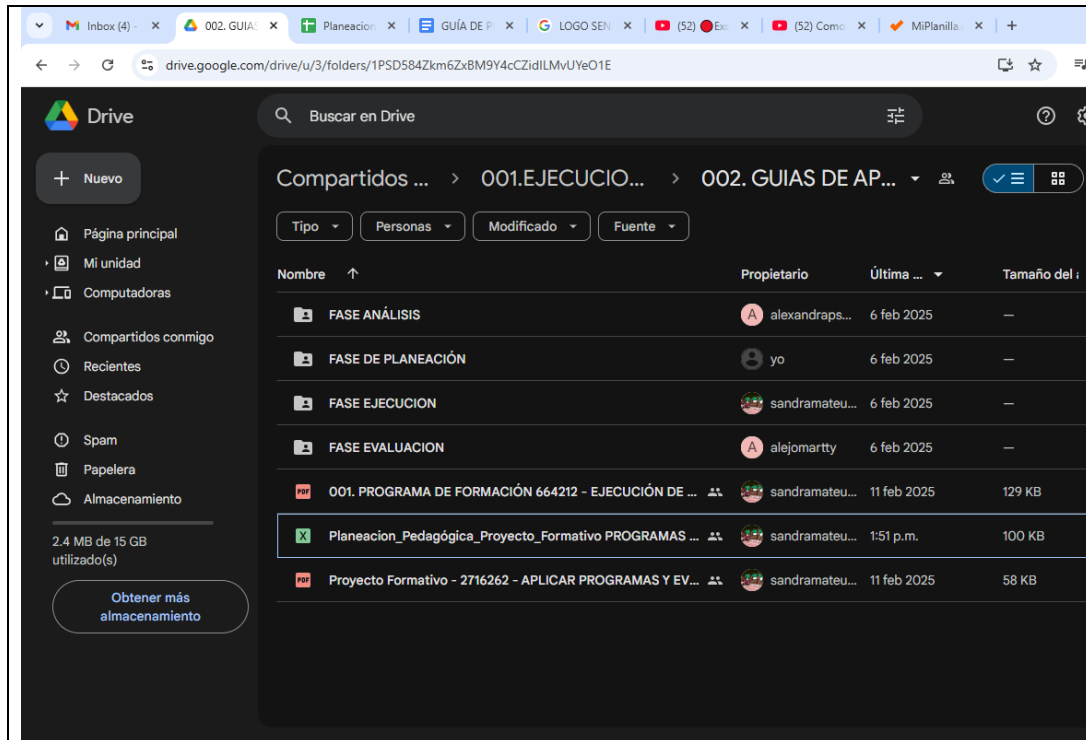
Inbox (4) - | 002. GUIAS | Planeacion | GUÍA DE P | LOGO SEN | (52) Exc | (52) Como | MiPlanilla

drive.google.com/drive/u/3/folders/1PSD584Zkm6ZxBM9Y4cCZidILMvUYeO1E

Drive

Buscar en Drive

Nuevo

Página principal
Mi unidad
Computadoras

Compartidos conmigo
Recientes
Destacados

Spam
Papelera
Almacenamiento

2.4 MB de 15 GB utilizado(s)

Obtener más almacenamiento

Compartidos ... > 001.EJECUCIO... > 002. GUIAS DE AP...

Tipo | Personas | Modificado | Fuente

| Nombre | Propietario | Última ... | Tamaño del |
|---|---|---|---|
| FASE ANÁLISIS | alexandraps... | 6 feb 2025 | — |
| FASE DE PLANEACIÓN | yo | 6 feb 2025 | — |
| FASE EJECUCION | sandramateu... | 6 feb 2025 | — |
| FASE EVALUACION | alejomartty | 6 feb 2025 | — |
| 001. PROGRAMA DE FORMACIÓN 664212 - EJECUCIÓN DE ... | sandramateu... | 11 feb 2025 | 129 KB |
| Planeacion_Pedagógica_Proyecto_Formativo PROGRAMAS ... | sandramateu... | 1:51 p.m. | 100 KB |
| Proyecto Formativo - 2716262 - APLICAR PROGRAMAS Y EV... | sandramateu... | 11 feb 2025 | 58 KB |